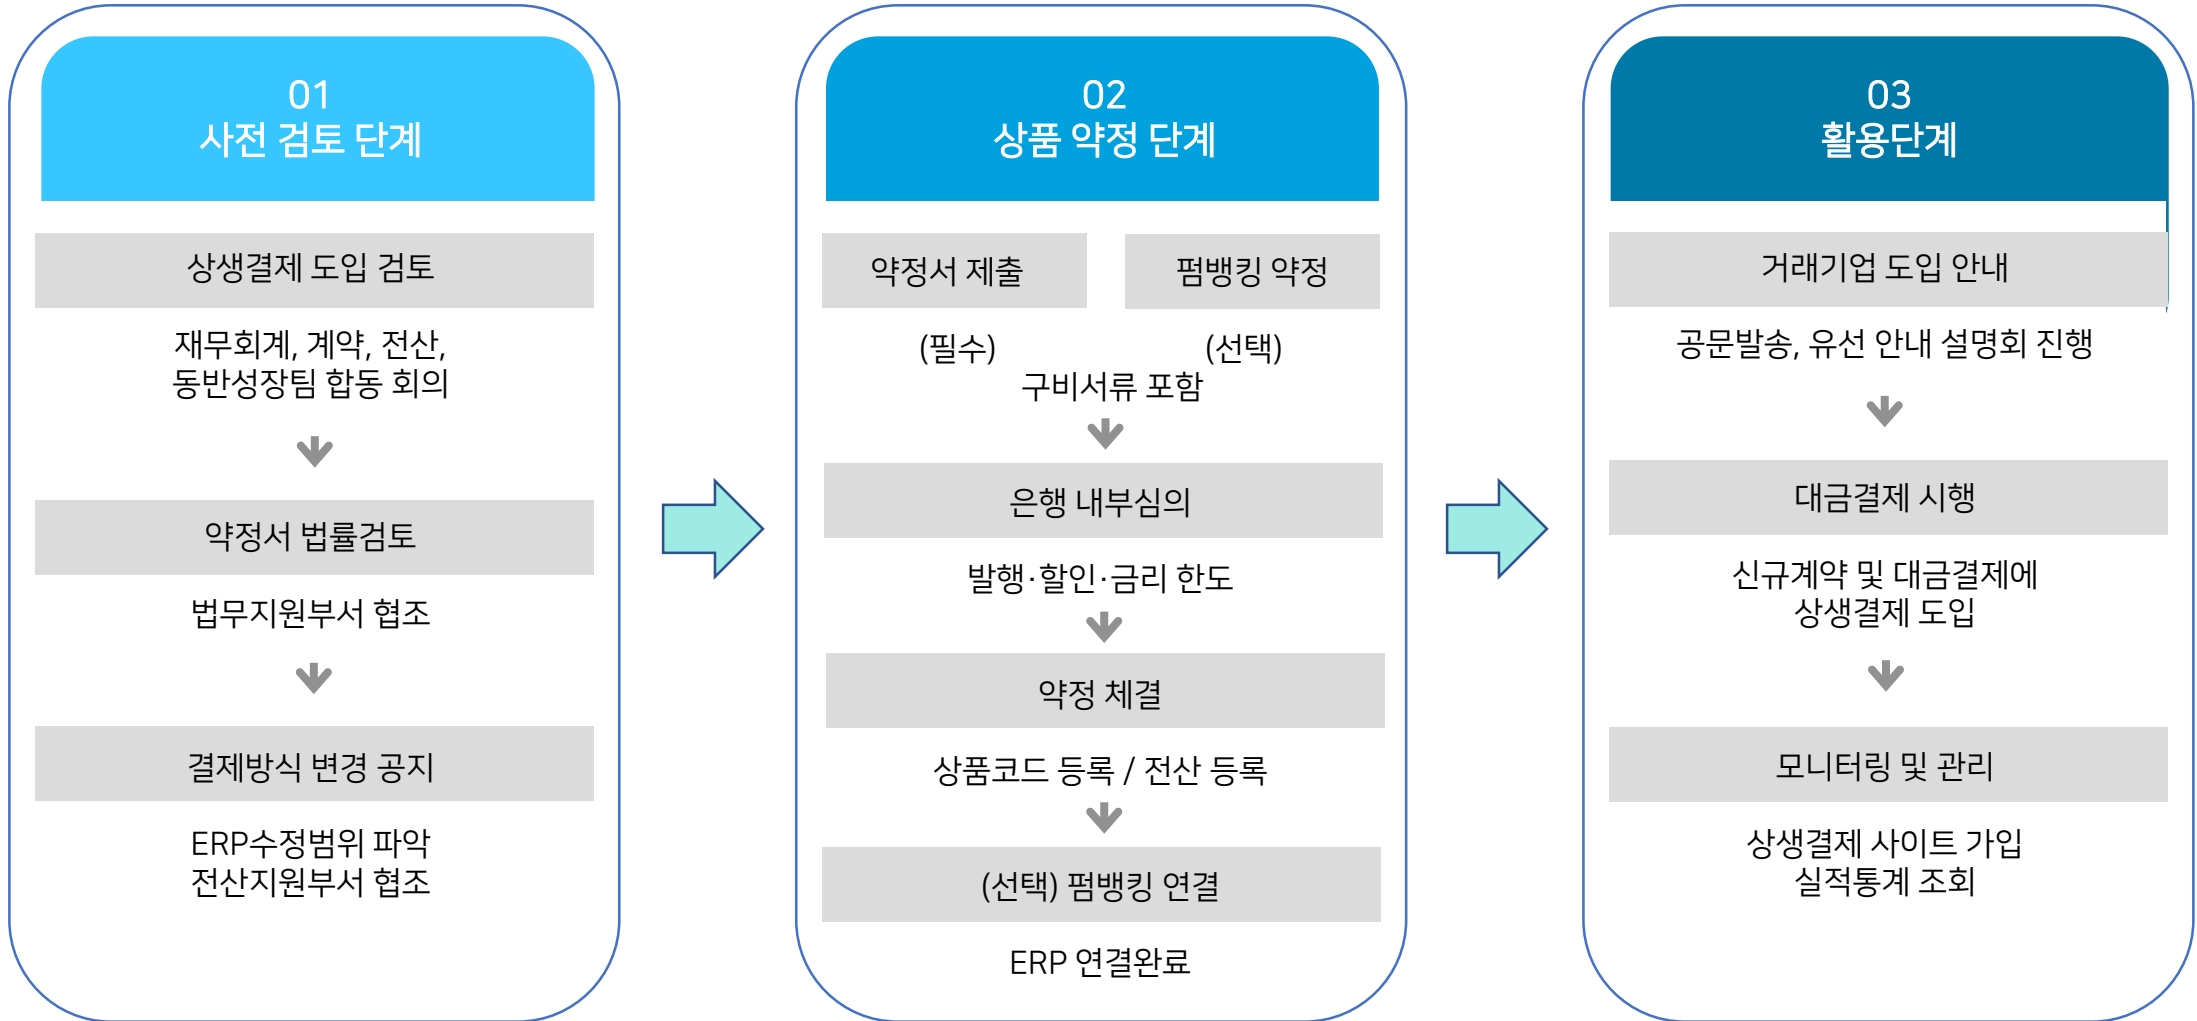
01
사전 검토 단계

상생결제 도입 검토

재무회계, 계약, 전산, 동반성장팀 합동 회의

약정서 법률검토

법무지원부서 협조

결제방식 변경 공지

ERP수정범위 파악
전산지원부서 협조

02
상품 약정 단계

약정서 제출

펌뱅킹 약정

(필수)

(선택)

구비서류 포함

은행 내부심의

발행·할인·금리 한도

약정 체결

상품코드 등록 / 전산 등록

(선택) 펌뱅킹 연결

ERP 연결완료

03
활용단계

거래기업 도입 안내

공문발송, 유선 안내 설명회 진행

대금결제 시행

신규계약 및 대금결제에
상생결제 도입

모니터링 및 관리

상생결제 사이트 가입
실적통계 조회